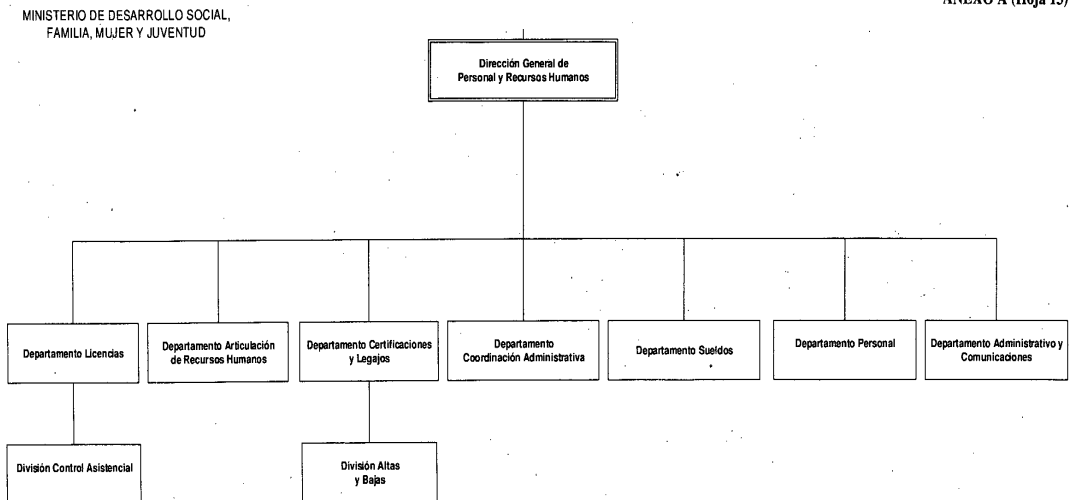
MINISTERIO DE DESARROLLO SOCIAL, FAMILIA, MUJER Y JUVENTUD

ANEXO A (Hoja 15)

Dirección General de Personal y Recursos Humanos

Departamento Licencias

Departamento Articulación de Recursos Humanos

Departamento Certificaciones y Legajos

Departamento Coordinación Administrativa

Departamento Sueldos

Departamento Personal

Departamento Administrativo y Comunicaciones

División Control Asistencial

División Altas y Bajas